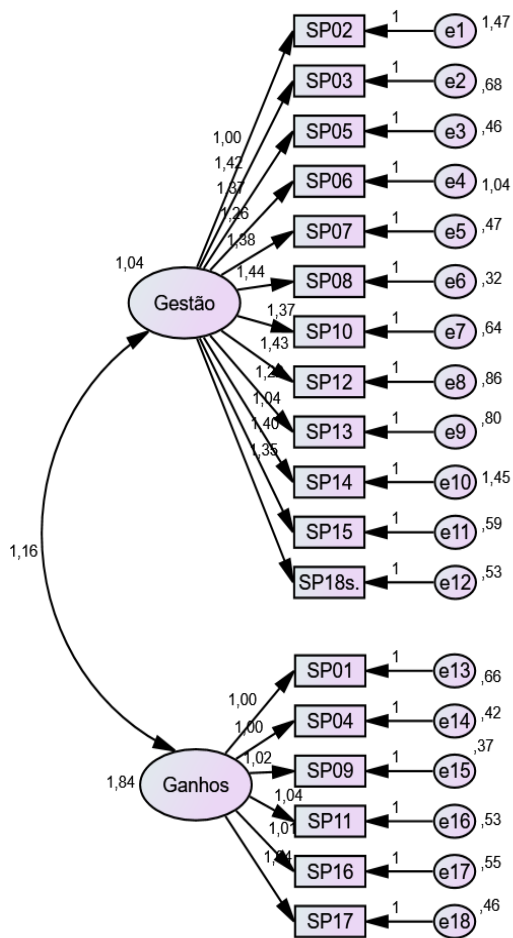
SP02 1 e1 1,47
SP03 1 e2 ,68
SP05 1 e3 ,46
SP06 1 e4 1,04
SP07 1 e5 ,47
SP08 1 e6 ,32
SP10 1 e7 ,64
SP12 1 e8 ,86
SP13 1 e9 ,80
SP14 1 e10 1,45
SP15 1 e11 ,59
SP18s. 1 e12 ,53

1,00
1,42
1,37
1,26
1,38
1,44
1,37
1,43
1,2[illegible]
1,04
1,40
1,35

1,04
Gestão

1,16

SP01 1 e13 ,66
SP04 1 e14 ,42
SP09 1 e15 ,37
SP11 1 e16 ,53
SP16 1 e17 ,55
SP17 1 e18 ,46

1,00
1,00
1,02
1,04
1,01
1,04

1,84
Ganhos